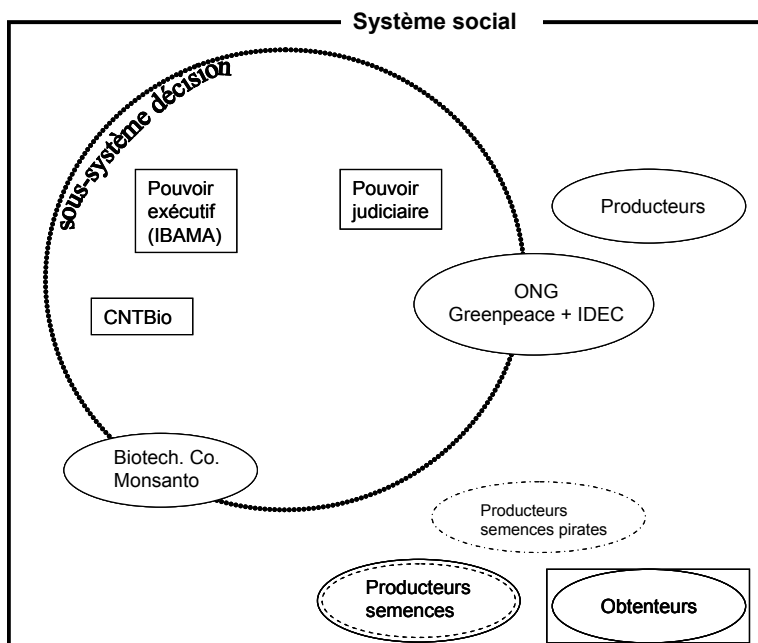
Système social

sous-système décision

Pouvoir exécutif (IBAMA)

Pouvoir judiciaire

Producteurs

CNTBio

ONG
Greenpeace + IDEC

Biotech. Co.
Monsanto

Producteurs semences pirates

Producteurs semences

Obtenteurs